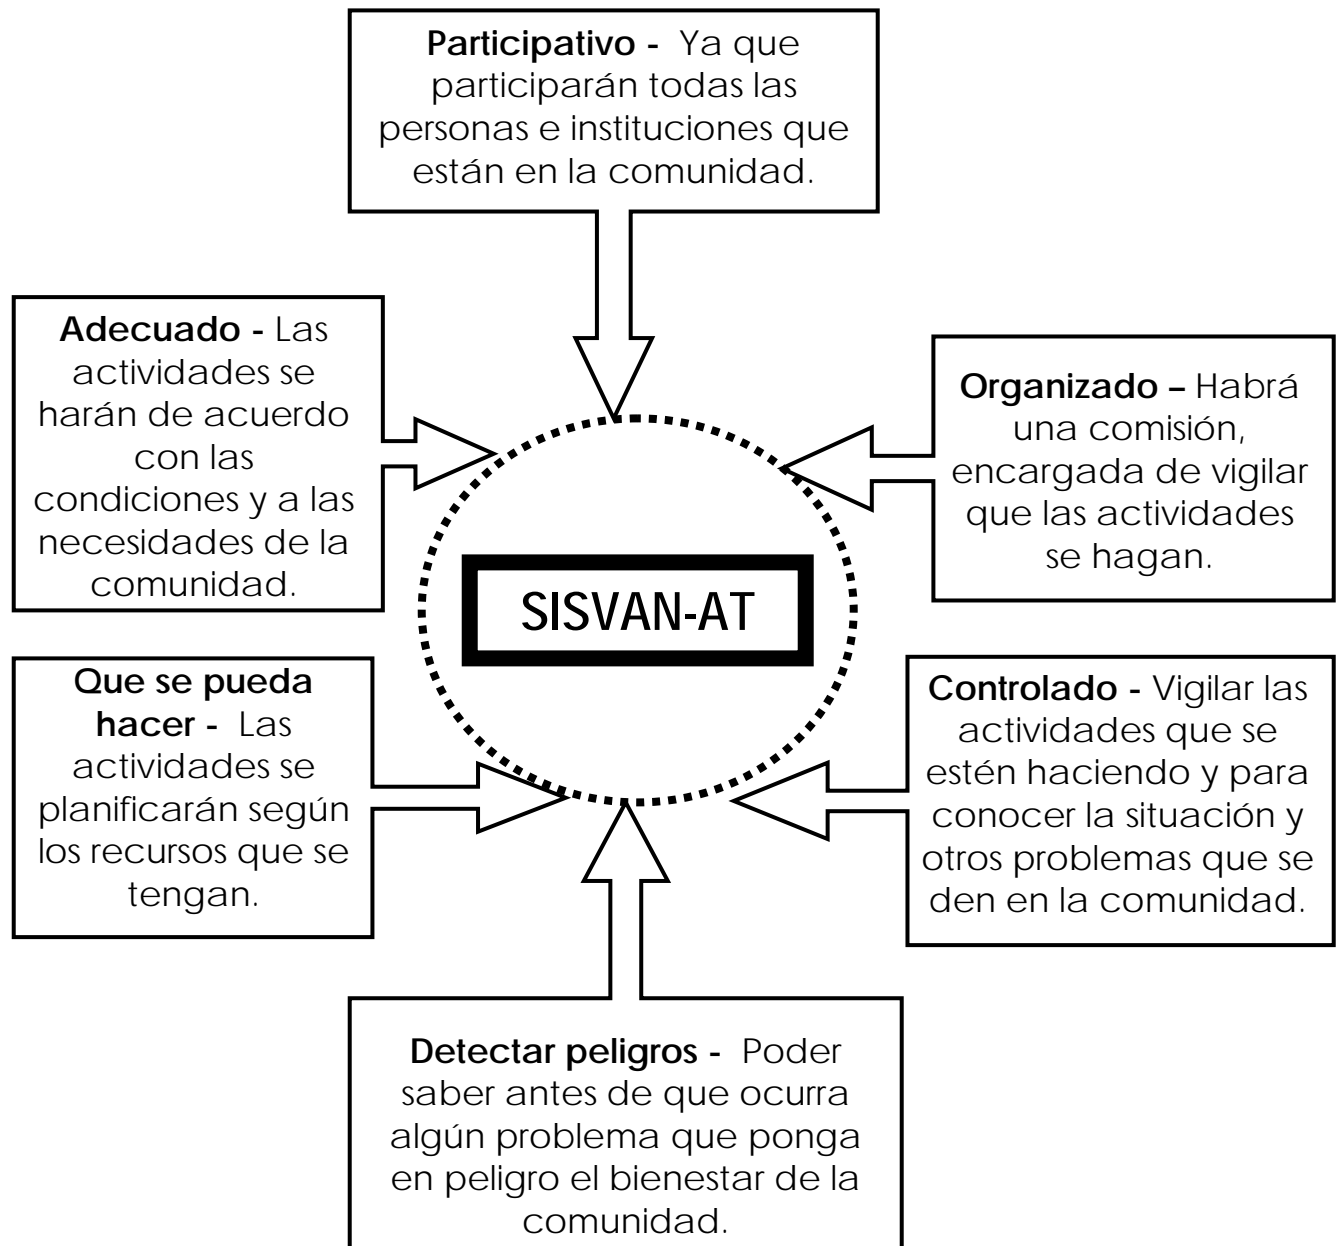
**Participativo -** Ya que participarán todas las personas e instituciones que están en la comunidad.

**Adecuado -** Las actividades se harán de acuerdo con las condiciones y a las necesidades de la comunidad.

**Organizado –** Habrá una comisión, encargada de vigilar que las actividades se hagan.

SISVAN-AT

**Que se pueda hacer -** Las actividades se planificarán según los recursos que se tengan.

**Controlado -** Vigilar las actividades que se estén haciendo y para conocer la situación y otros problemas que se den en la comunidad.

**Detectar peligros -** Poder saber antes de que ocurra algún problema que ponga en peligro el bienestar de la comunidad.